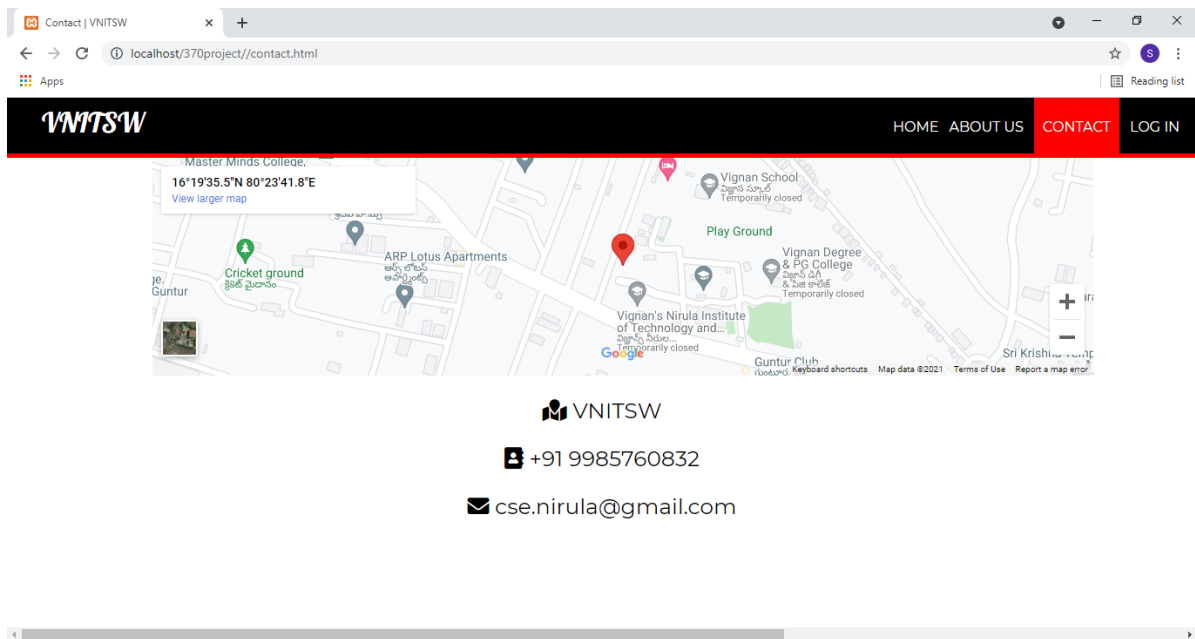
Contact | VNITSW
localhost/370project//contact.html
Apps
Reading list

VNITSW
HOME ABOUT US CONTACT LOG IN

Master Minds College,
16°19'35.5"N 80°23'41.8"E
View larger map
Vignan School
విజ్ఞాన్ స్కూల్
Temporarily closed
Play Ground
ARP Lotus Apartments
ఆర్పీ లోటస్ అపార్ట్మెంట్స్
Cricket ground
క్రికెట్ మైదానం
Guntur
Vignan Degree & PG College
విజ్ఞాన్ డిగ్రీ & పిజి కాలేజ్
Temporarily closed
Vignan's Nirula Institute of Technology and...
విజ్ఞాన్ నిరుల...
Temporarily closed
Guntur Club
Sri Krishna Temp
Google
Keyboard shortcuts Map data ©2021 Terms of Use Report a map error
+
−

VNITSW

+91 9985760832

cse.nirula@gmail.com